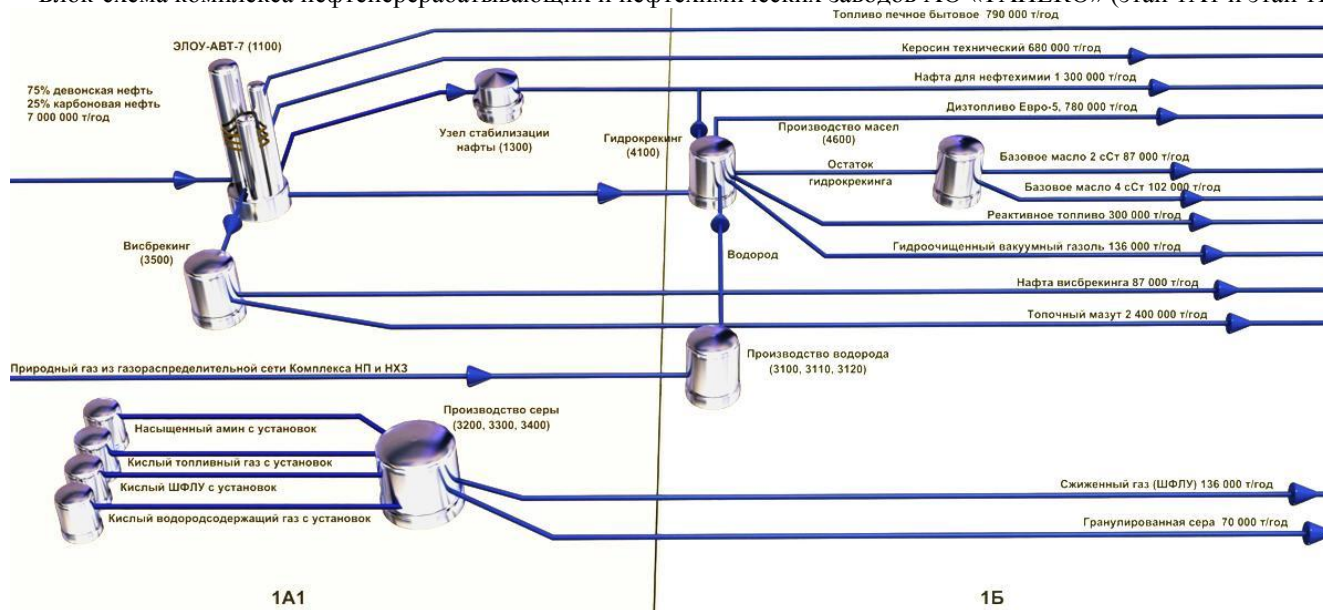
Блок-схема комплекса нефтеперерабатывающих и нефтехимических заводов АО «ТАНЕКО» (этап 1А1 и этап 1Б)

Топливо печное бытовое 790 000 т/год

ЭЛОУ-АВТ-7 (1100)

Керосин технический 680 000 т/год

75% девонская нефть
25% карбоновая нефть
7 000 000 т/год

Нафта для нефтехимии 1 300 000 т/год

Дизтопливо Евро-5, 780 000 т/год

Узел стабилизации нафты (1300)

Гидрокрекинг (4100)

Производство масел (4600)

Остаток гидрокрекинга

Базовое масло 2 сСт 87 000 т/год

Базовое масло 4 сСт 102 000 т/год

Реактивное топливо 300 000 т/год

Висбрекинг (3500)

Гидроочищенный вакуумный газойль 136 000 т/год

Водород

Нафта висбрекинга 87 000 т/год

Топочный мазут 2 400 000 т/год

Природный газ из газораспределительной сети Комплекса НП и НХЗ

Производство водорода (3100, 3110, 3120)

Производство серы (3200, 3300, 3400)

Насыщенный амин с установок

Кислый топливный газ с установок

Кислый ШФЛУ с установок

Кислый водородсодержащий газ с установок

Сжиженный газ (ШФЛУ) 136 000 т/год

Гранулированная сера 70 000 т/год

1А1

1Б